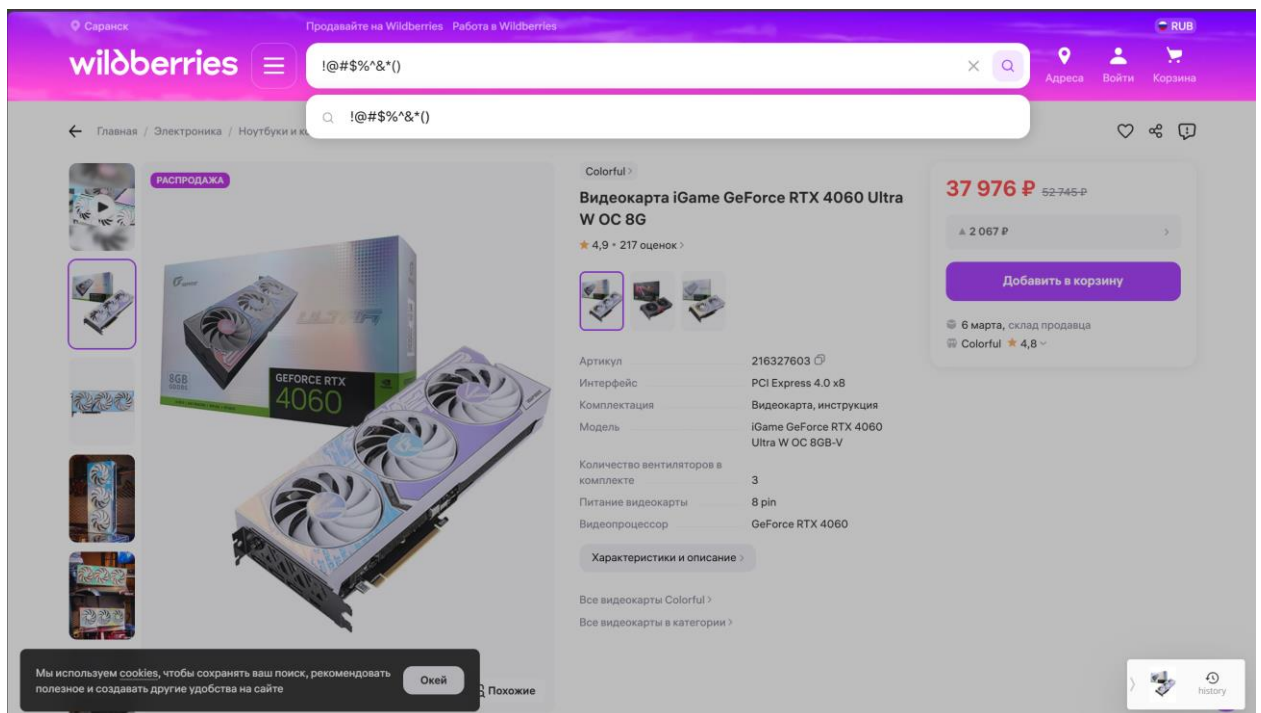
Саранск Продавайте на Wildberries Работа в Wildberries RUB

wildberries

!@#$%^&*()

Адреса Войти Корзина

!@#$%^&*()

Главная / Электроника / Ноутбуки и к

РАСПРОДАЖА

GEFORCE RTX 4060

8GB

Colorful

Видеокарта iGame GeForce RTX 4060 Ultra W OC 8G

4,9 • 217 оценок

| | |
|---|---|
| Артикул | 216327603 |
| Интерфейс | PCI Express 4.0 x8 |
| Комплектация | Видеокарта, инструкция |
| Модель | iGame GeForce RTX 4060 Ultra W OC 8GB-V |
| Количество вентиляторов в комплекте | 3 |
| Питание видеокарты | 8 pin |
| Видеопроцессор | GeForce RTX 4060 |

Характеристики и описание

Все видеокарты Colorful

Все видеокарты в категории

37 976 ₽ 52 745 ₽

2 067 ₽

Добавить в корзину

6 марта, склад продавца

Colorful 4,8

Мы используем cookies, чтобы сохранять ваш поиск, рекомендовать полезное и создавать другие удобства на сайте

Окей

Похожие

history